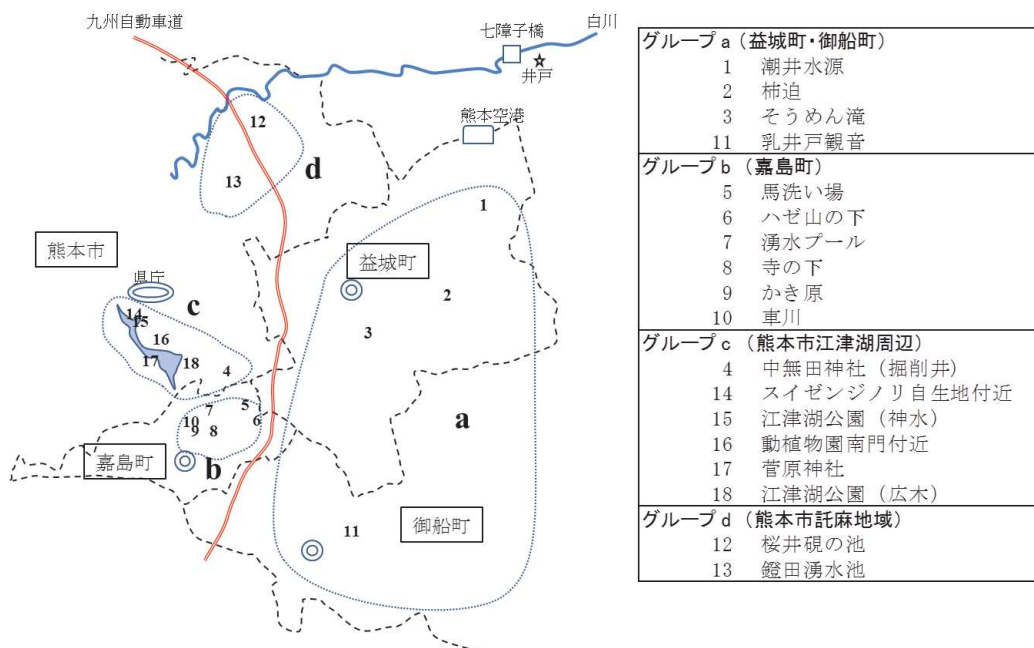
九州自動車道
七障子橋
白川
井戸
熊本空港
12
13
d
1
熊本市
益城町
県庁
c
14
15
16
17
18
2
3
4
5
6
7
10
9
8
a
嘉島町
b
11
御船町

| グループ a（益城町・御船町） |
|---|
| 1 潮井水源 |
| 2 柿迫 |
| 3 そうめん滝 |
| 11 乳井戸観音 |
| グループ b（嘉島町） |
| 5 馬洗い場 |
| 6 ハゼ山の下 |
| 7 湧水プール |
| 8 寺の下 |
| 9 かき原 |
| 10 車川 |
| グループ c（熊本市江津湖周辺） |
| 4 中無田神社（掘削井） |
| 14 スイゼンジノリ自生地付近 |
| 15 江津湖公園（神水） |
| 16 動植物園南門付近 |
| 17 菅原神社 |
| 18 江津湖公園（広木） |
| グループ d（熊本市託麻地域） |
| 12 桜井硯の池 |
| 13 鐙田湧水池 |